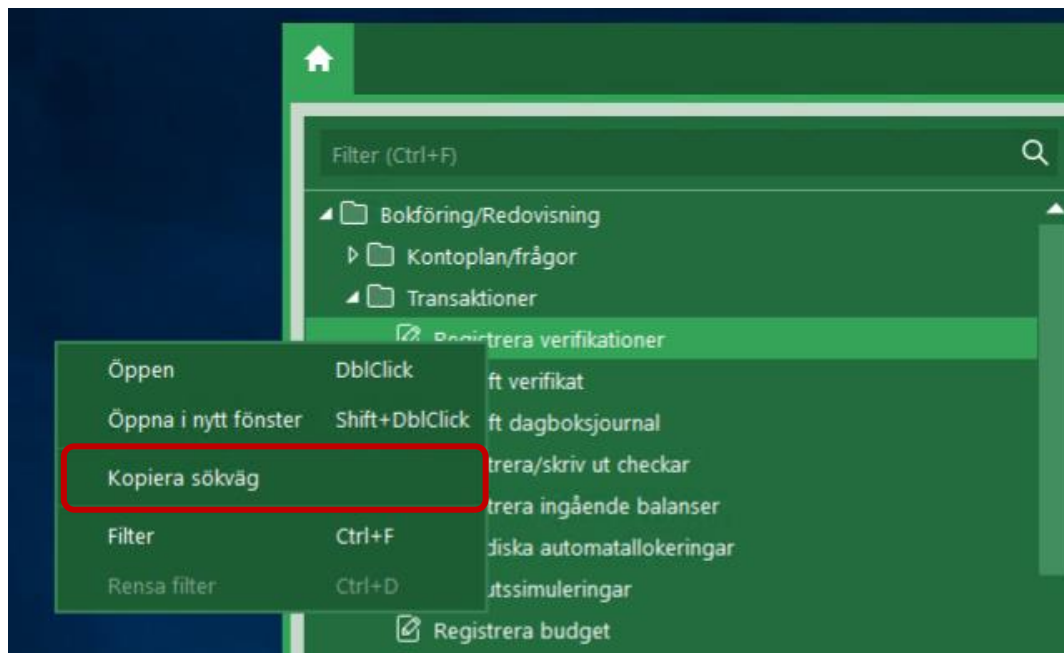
Filter (Ctrl+F)

Bokföring/Redovisning

Kontoplan/frågor

Transaktioner

Registrera verifikationer

ft verifikat

ft dagboksjournal

trera/skriv ut checkar

trera ingående balanser

diska automatallokeringar

utssimuleringar

Registrera budget

Öppen DblClick

Öppna i nytt fönster Shift+DblClick

Kopiera sökväg

Filter Ctrl+F

Rensa filter Ctrl+D